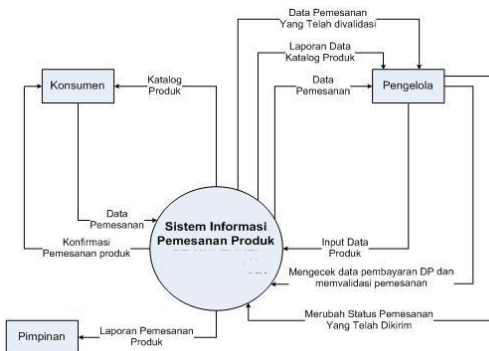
Data Pemesanan Yang Telah divalidasi

Laporan Data Katalog Produk

Data Pemesanan

Konsumen

Katalog Produk

Pengelola

Data Pemesanan

Sistem Informasi Pemesanan Produk

Konfirmasi Pemesanan produk

Input Data Produk

Mengecek data pembayaran DP dan memvalidasi pemesanan

Merubah Status Pemesanan Yang Telah Dikirim

Pimpinan

Laporan Pemesanan Produk